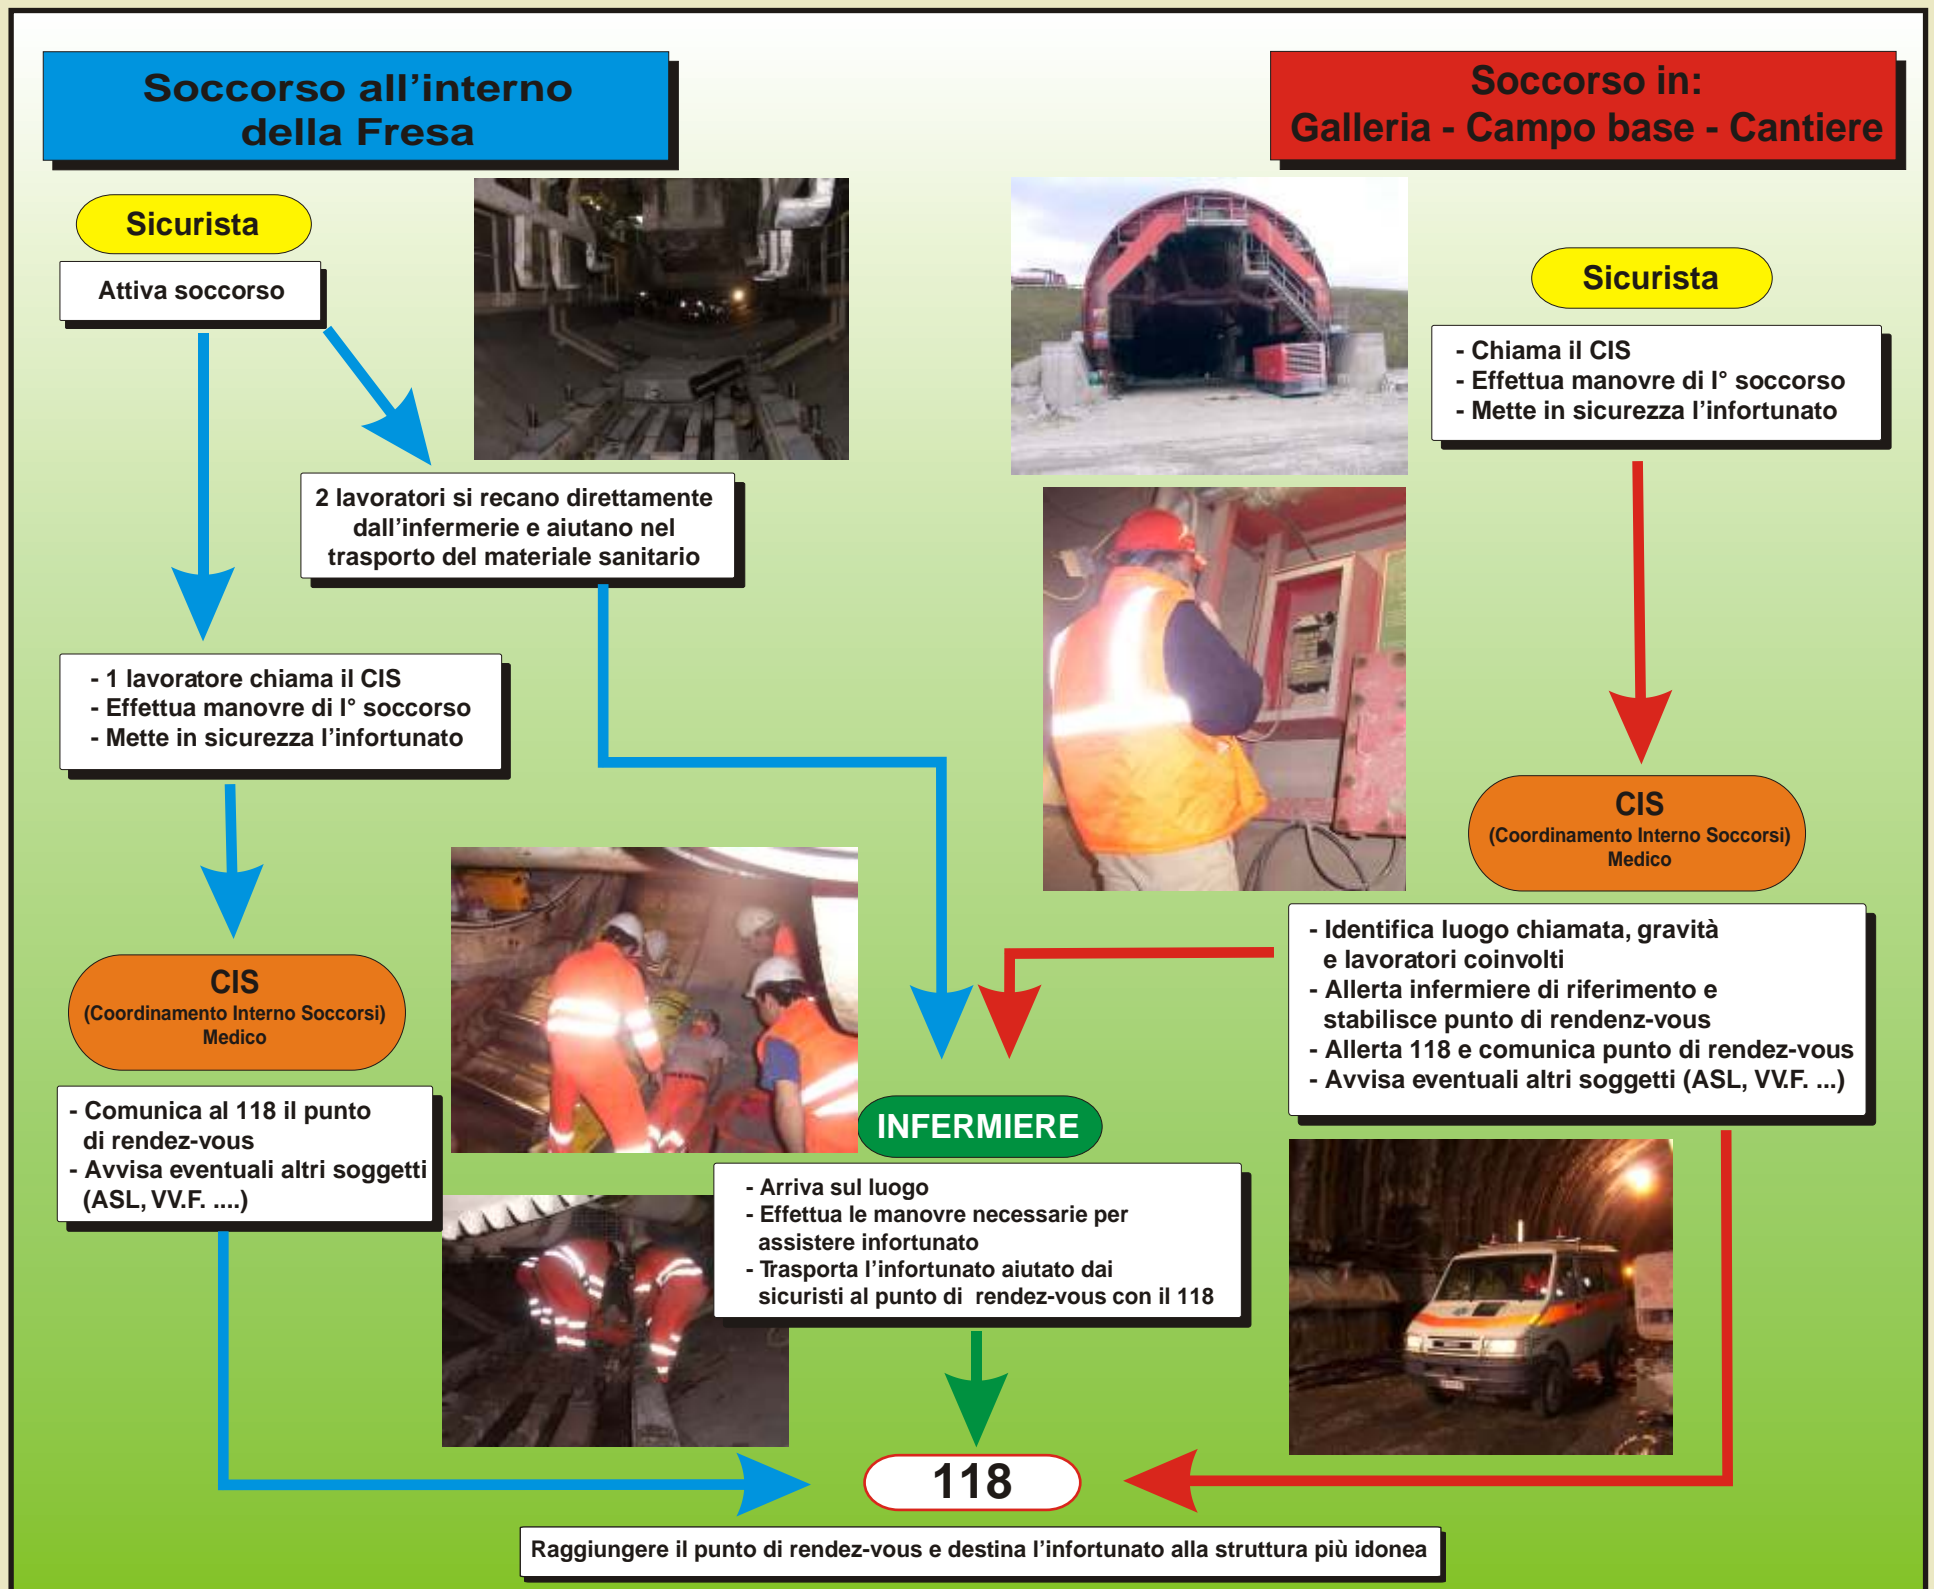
Soccorso all’interno della Fresa

Soccorso in:
Galleria - Campo base - Cantiere

Sicurista

Attiva soccorso

2 lavoratori si recano direttamente dall’infermerie e aiutano nel trasporto del materiale sanitario

- 1 lavoratore chiama il CIS
- Effettua manovre di I° soccorso
- Mette in sicurezza l’infortunato

CIS
(Coordinamento Interno Soccorsi)
Medico

- Comunica al 118 il punto di rendez-vous
- Avvisa eventuali altri soggetti (ASL, VV.F. ....)

Sicurista

- Chiama il CIS
- Effettua manovre di I° soccorso
- Mette in sicurezza l’infortunato

CIS
(Coordinamento Interno Soccorsi)
Medico

- Identifica luogo chiamata, gravità e lavoratori coinvolti
- Allerta infermiere di riferimento e stabilisce punto di rendenz-vous
- Allerta 118 e comunica punto di rendez-vous
- Avvisa eventuali altri soggetti (ASL, VV.F. ...)

INFERMIERE

- Arriva sul luogo
- Effettua le manovre necessarie per assistere infortunato
- Trasporta l’infortunato aiutato dai sicuristi al punto di rendez-vous con il 118

118

Raggiungere il punto di rendez-vous e destina l’infortunato alla struttura più idonea